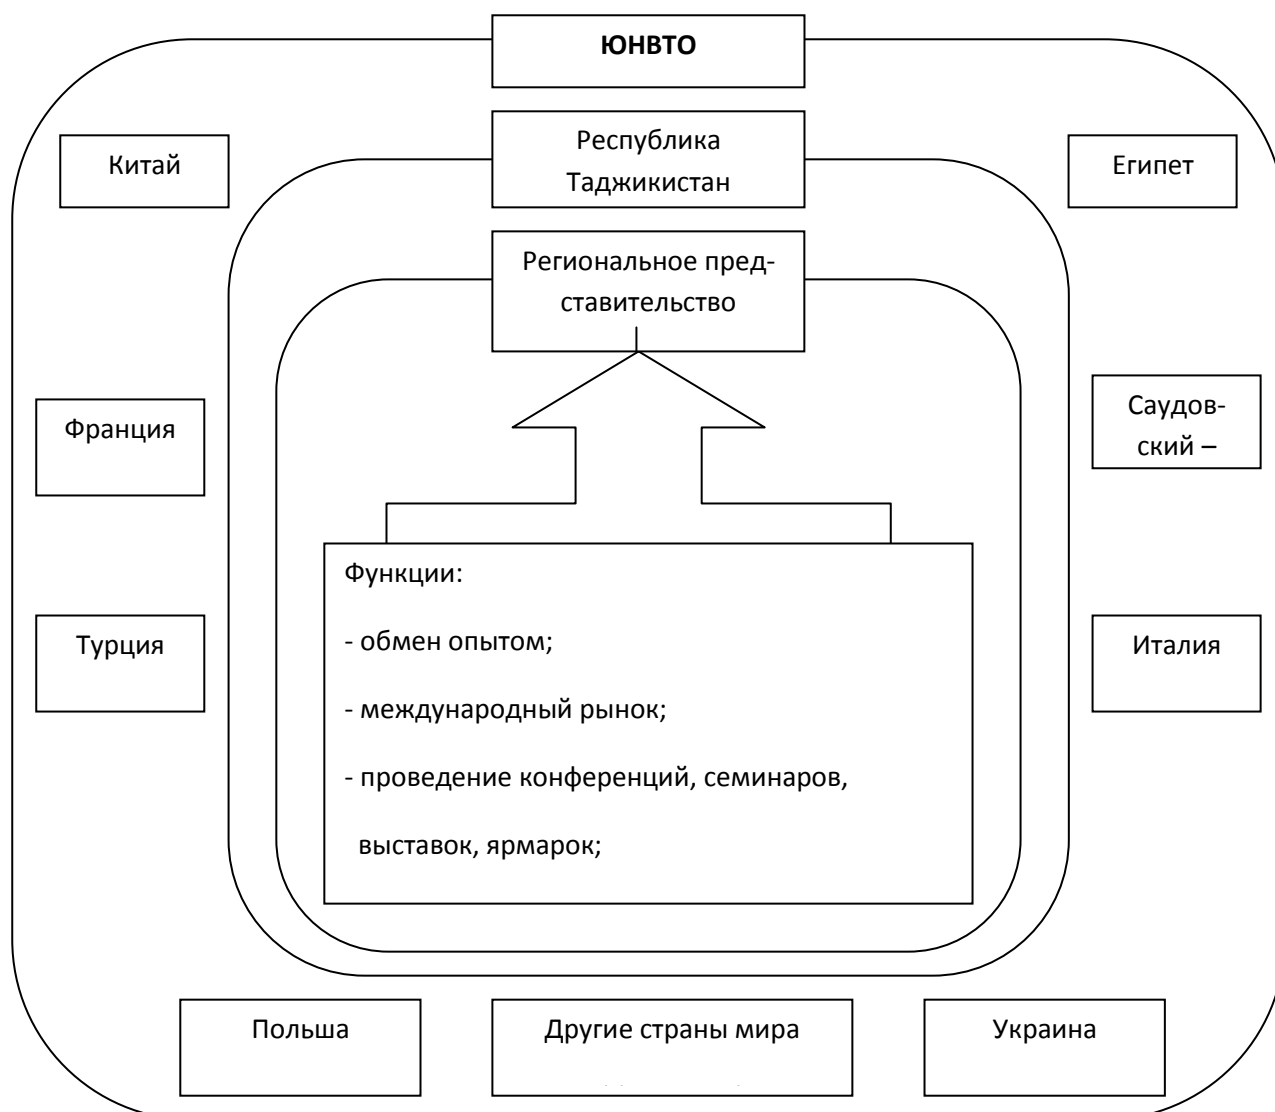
ЮНВТО

Китай

Республика Таджикистан

Египет

Региональное представительство

Франция

Саудовский –

Функции:

- обмен опытом;

- международный рынок;

- проведение конференций, семинаров, выставок, ярмарок;

Турция

Италия

Польша

Другие страны мира

Украина